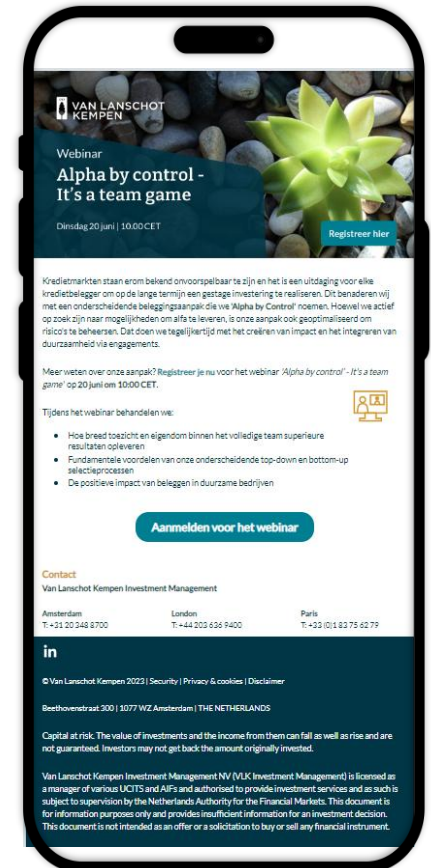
VAN LANSCHOT KEMPEN

Webinar
Alpha by control - It's a team game

Dinsdag 20 juni | 10.00 CET

Registreer hier

Kredietmarkten staan erom bekend onvoorspelbaar te zijn en het is een uitdaging voor elke kredietbelegger om op de lange termijn een gestage investering te realiseren. Dit benaderen wij met een onderscheidende beleggingsaanpak die we 'Alpha by Control' noemen. Hoewel we actief op zoek zijn naar mogelijkheden om alfa te leveren, is onze aanpak ook geoptimaliseerd om risico's te beheersen. Dat doen we tegelijkertijd met het creëren van impact en het integreren van duurzaamheid via engagements.

Meer weten over onze aanpak? Registreer je nu voor het webinar 'Alpha by control' - It's a team game' op 20 juni om 10:00 CET.

Tijdens het webinar behandelen we:

- Hoe breed toezicht en eigendom binnen het volledige team superieure resultaten opleveren
- Fundamentele voordelen van onze onderscheidende top-down en bottom-up selectieprocessen
- De positieve impact van beleggen in duurzame bedrijven

Aanmelden voor het webinar

Contact
Van Lanschot Kempen Investment Management

Amsterdam
T: +31 20 348 8700

London
T: +44 203 636 9400

Paris
T: +33 (0)1 83 75 62 79

in

© Van Lanschot Kempen 2023 | Security | Privacy & cookies | Disclaimer

Beethovenstraat 300 | 1077 WZ Amsterdam | THE NETHERLANDS

Capital at risk. The value of investments and the income from them can fall as well as rise and are not guaranteed. Investors may not get back the amount originally invested.

Van Lanschot Kempen Investment Management NV (VLK Investment Management) is licensed as a manager of various UCITS and AIFs and authorised to provide investment services and as such is subject to supervision by the Netherlands Authority for the Financial Markets. This document is for information purposes only and provides insufficient information for an investment decision. This document is not intended as an offer or a solicitation to buy or sell any financial instrument.